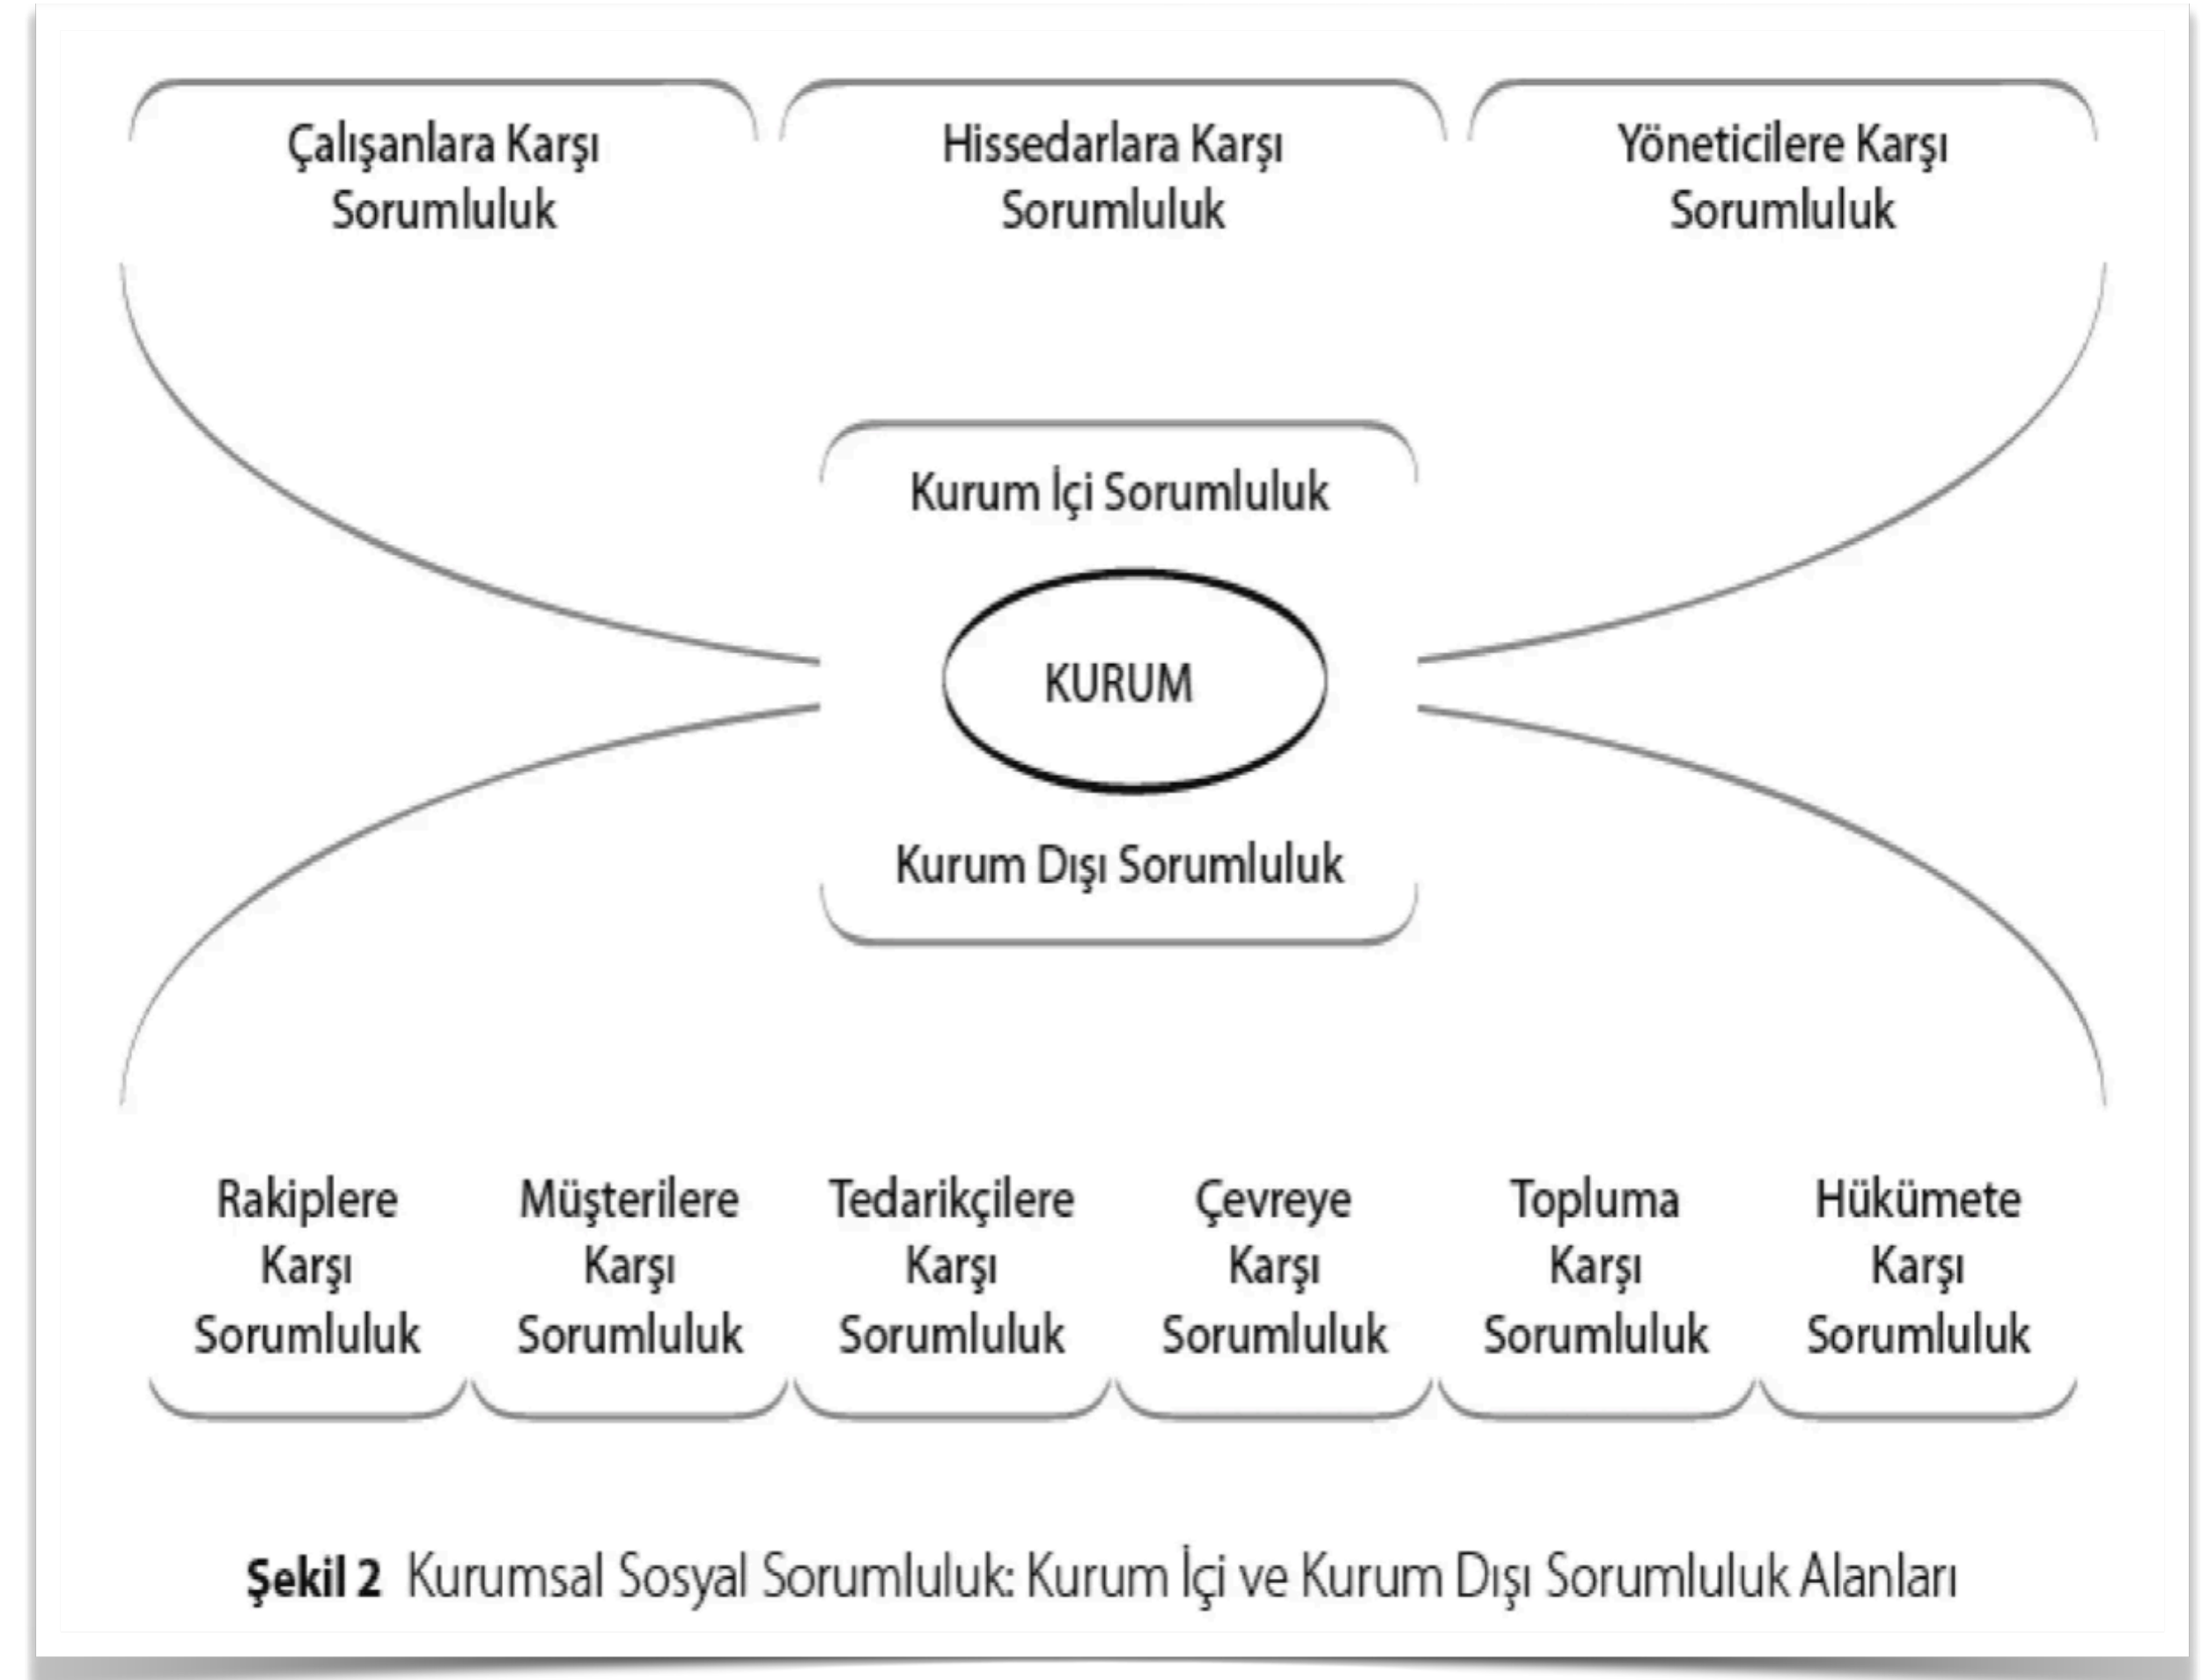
Çalışanlara Karşı Sorumluluk

Hissedarlara Karşı Sorumluluk

Yöneticilere Karşı Sorumluluk

Kurum İçi Sorumluluk

KURUM

Kurum Dışı Sorumluluk

Rakiplere Karşı Sorumluluk

Müşterilere Karşı Sorumluluk

Tedarikçilere Karşı Sorumluluk

Çevreye Karşı Sorumluluk

Topluma Karşı Sorumluluk

Hükümete Karşı Sorumluluk

Şekil 2 Kurumsal Sosyal Sorumluluk: Kurum İçi ve Kurum Dışı Sorumluluk Alanları